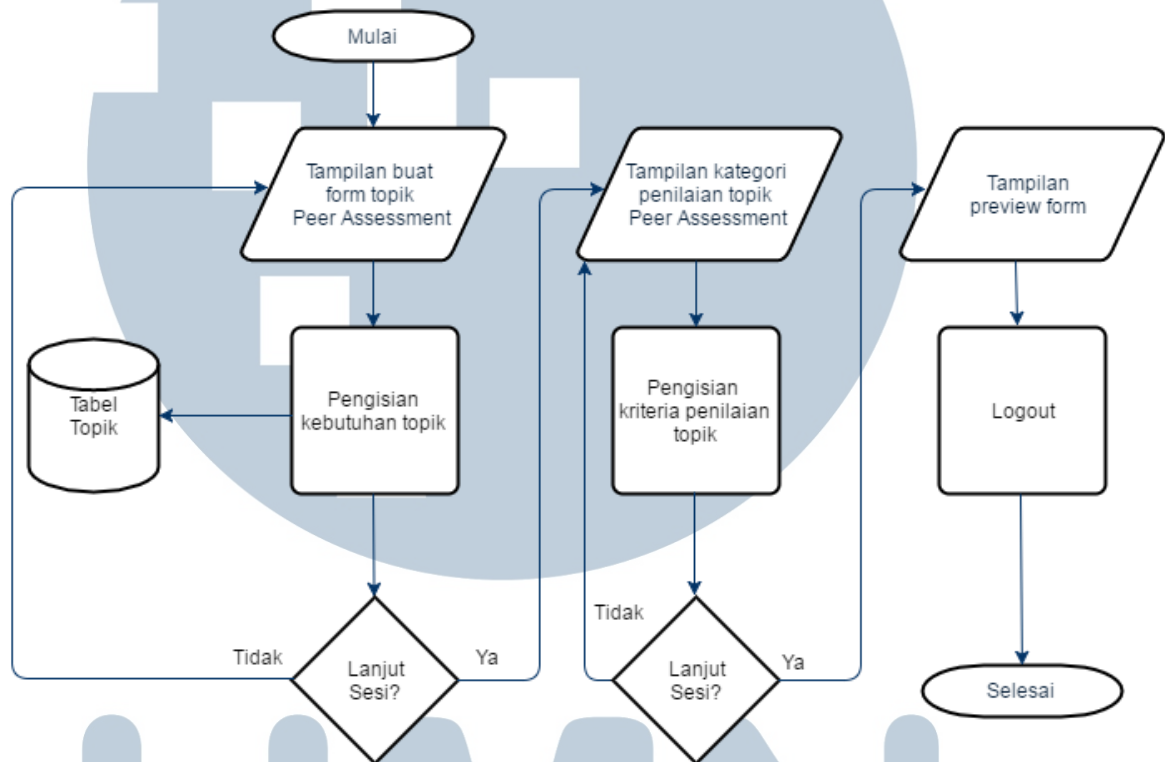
Mulai

Tampilan buat form topik Peer Assessment

Tabel Topik

Pengisian kebutuhan topik

Tidak

Lanjut Sesi?

Ya

Tampilan kategori penilaian topik Peer Assessment

Pengisian kriteria penilaian topik

Tidak

Lanjut Sesi?

Ya

Tampilan preview form

Logout

Selesai